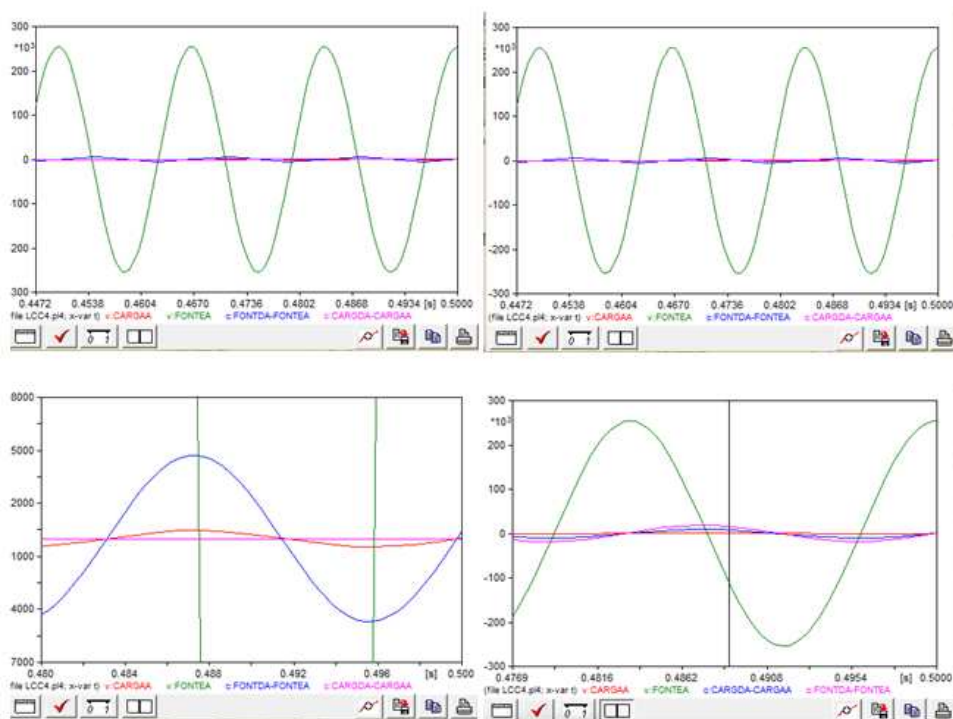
300
*10³
200
100
0
100
200
300
0.4472 0.4538 0.4604 0.4670 0.4736 0.4802 0.4868 0.4934 [s] 0.5000
file LCC4.pl4; x-var t) v:CARGAA v:FONTEA c:FONTDA-FONTEA c:CARGDA-CARGAA

300
*10³
200
100
0
-100
-200
-300
0.4472 0.4538 0.4604 0.4670 0.4736 0.4802 0.4868 0.4934 [s] 0.5000
(file LCC4.pl4; x-var t) v:CARGAA v:FONTEA c:FONTDA-FONTEA c:CARGDA-CARGAA

8000
5000
2000
1000
4000
7000
0.480 0.484 0.488 0.492 0.496 [s] 0.500
file LCC4.pl4; x-var t) v:CARGAA v:FONTEA c:FONTDA-FONTEA c:CARGDA-CARGAA

300
*10³
200
100
0
-100
-200
-300
0.4769 0.4816 0.4862 0.4908 0.4954 [s] 0.5000
(file LCC4.pl4; x-var t) v:CARGAA v:FONTEA c:CARGDA-CARGAA c:FONTDA-FONTEA